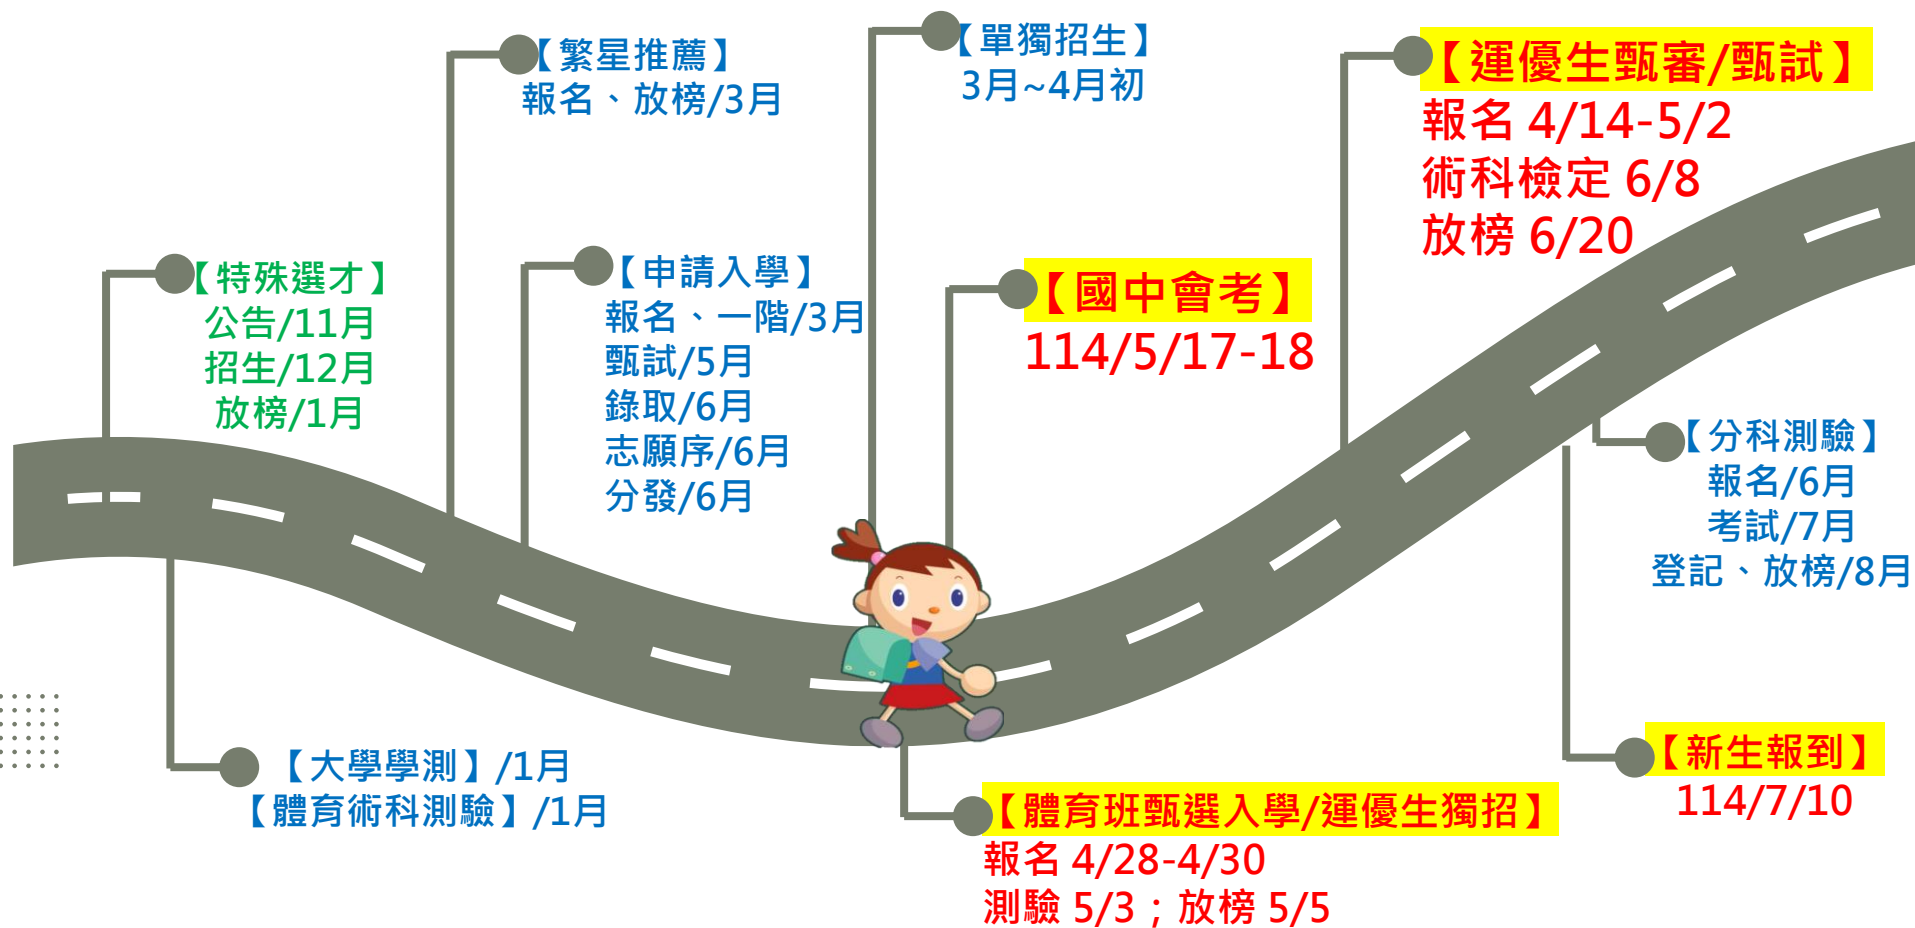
【特殊選才】
公告/11月
招生/12月
放榜/1月

【繁星推薦】
報名、放榜/3月

【申請入學】
報名、一階/3月
甄試/5月
錄取/6月
志願序/6月
分發/6月

【單獨招生】
3月~4月初

【國中會考】
114/5/17-18

【運優生甄審/甄試】
報名 4/14-5/2
術科檢定 6/8
放榜 6/20

【分科測驗】
報名/6月
考試/7月
登記、放榜/8月

【大學學測】/1月
【體育術科測驗】/1月

【體育班甄選入學/運優生獨招】
報名 4/28-4/30
測驗 5/3；放榜 5/5

【新生報到】
114/7/10